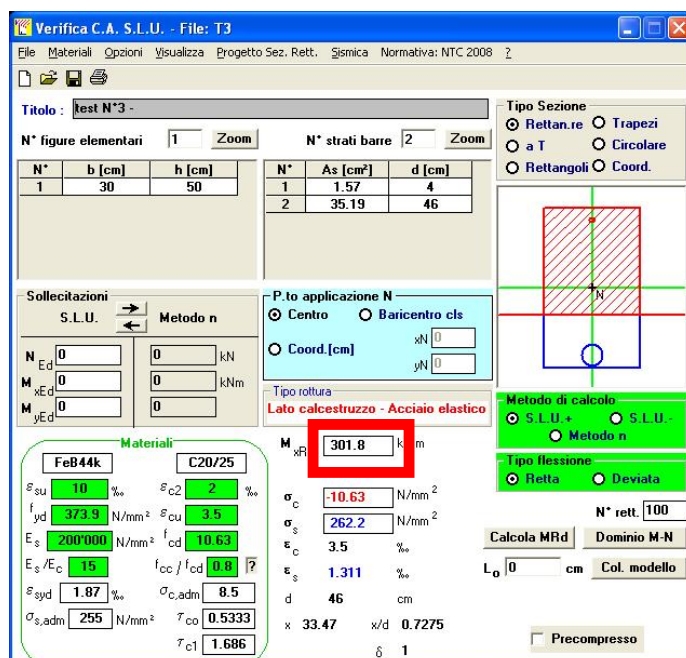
Verifica C.A. S.L.U. - File: T3

File Materiali Opzioni Visualizza Progetto Sez. Rett. Sismica Normativa: NTC 2008 ?

Titolo : test N°3 -

N° figure elementari 1 Zoom

| N° | b [cm] | h [cm] |
|---|---|---|
| 1 | 30 | 50 |

N° strati barre 2 Zoom

| N° | As [cm²] | d [cm] |
|---|---|---|
| 1 | 1.57 | 4 |
| 2 | 35.19 | 46 |

Tipo Sezione
Rettan.re Trapezi
a T Circolare
Rettangoli Coord.

N

Sollecitazioni
S.L.U. Metodo n

$N_{Ed}$ 0 0 kN
$M_{xEd}$ 0 0 kNm
$M_{yEd}$ 0 0

P.to applicazione N
Centro Baricentro cls
Coord.[cm] xN 0 yN 0

Tipo rottura
Lato calcestruzzo - Acciaio elastico

Metodo di calcolo
S.L.U.+ S.L.U.-
Metodo n

Materiali
FeB44k C20/25
$\varepsilon_{su}$ 10 ‰ $\varepsilon_{c2}$ 2 ‰
$f_{yd}$ 373.9 N/mm² $\varepsilon_{cu}$ 3.5
$E_s$ 200'000 N/mm² $f_{cd}$ 10.63
$E_s/E_c$ 15 $f_{cc}/f_{cd}$ 0.8 ?
$\varepsilon_{syd}$ 1.87 ‰ $\sigma_{c,adm}$ 8.5
$\sigma_{s,adm}$ 255 N/mm² $\tau_{co}$ 0.5333
$\tau_{c1}$ 1.686

$M_{xR}$ 301.8 kNm

$\sigma_c$ -10.63 N/mm²
$\sigma_s$ 262.2 N/mm²
$\varepsilon_c$ 3.5 ‰
$\varepsilon_s$ 1.311 ‰
d 46 cm
x 33.47 x/d 0.7275
$\delta$ 1

Tipo flessione
Retta Deviata

N° rett. 100

Calcola MRd Dominio M-N

$L_o$ 0 cm Col. modello

Precompresso